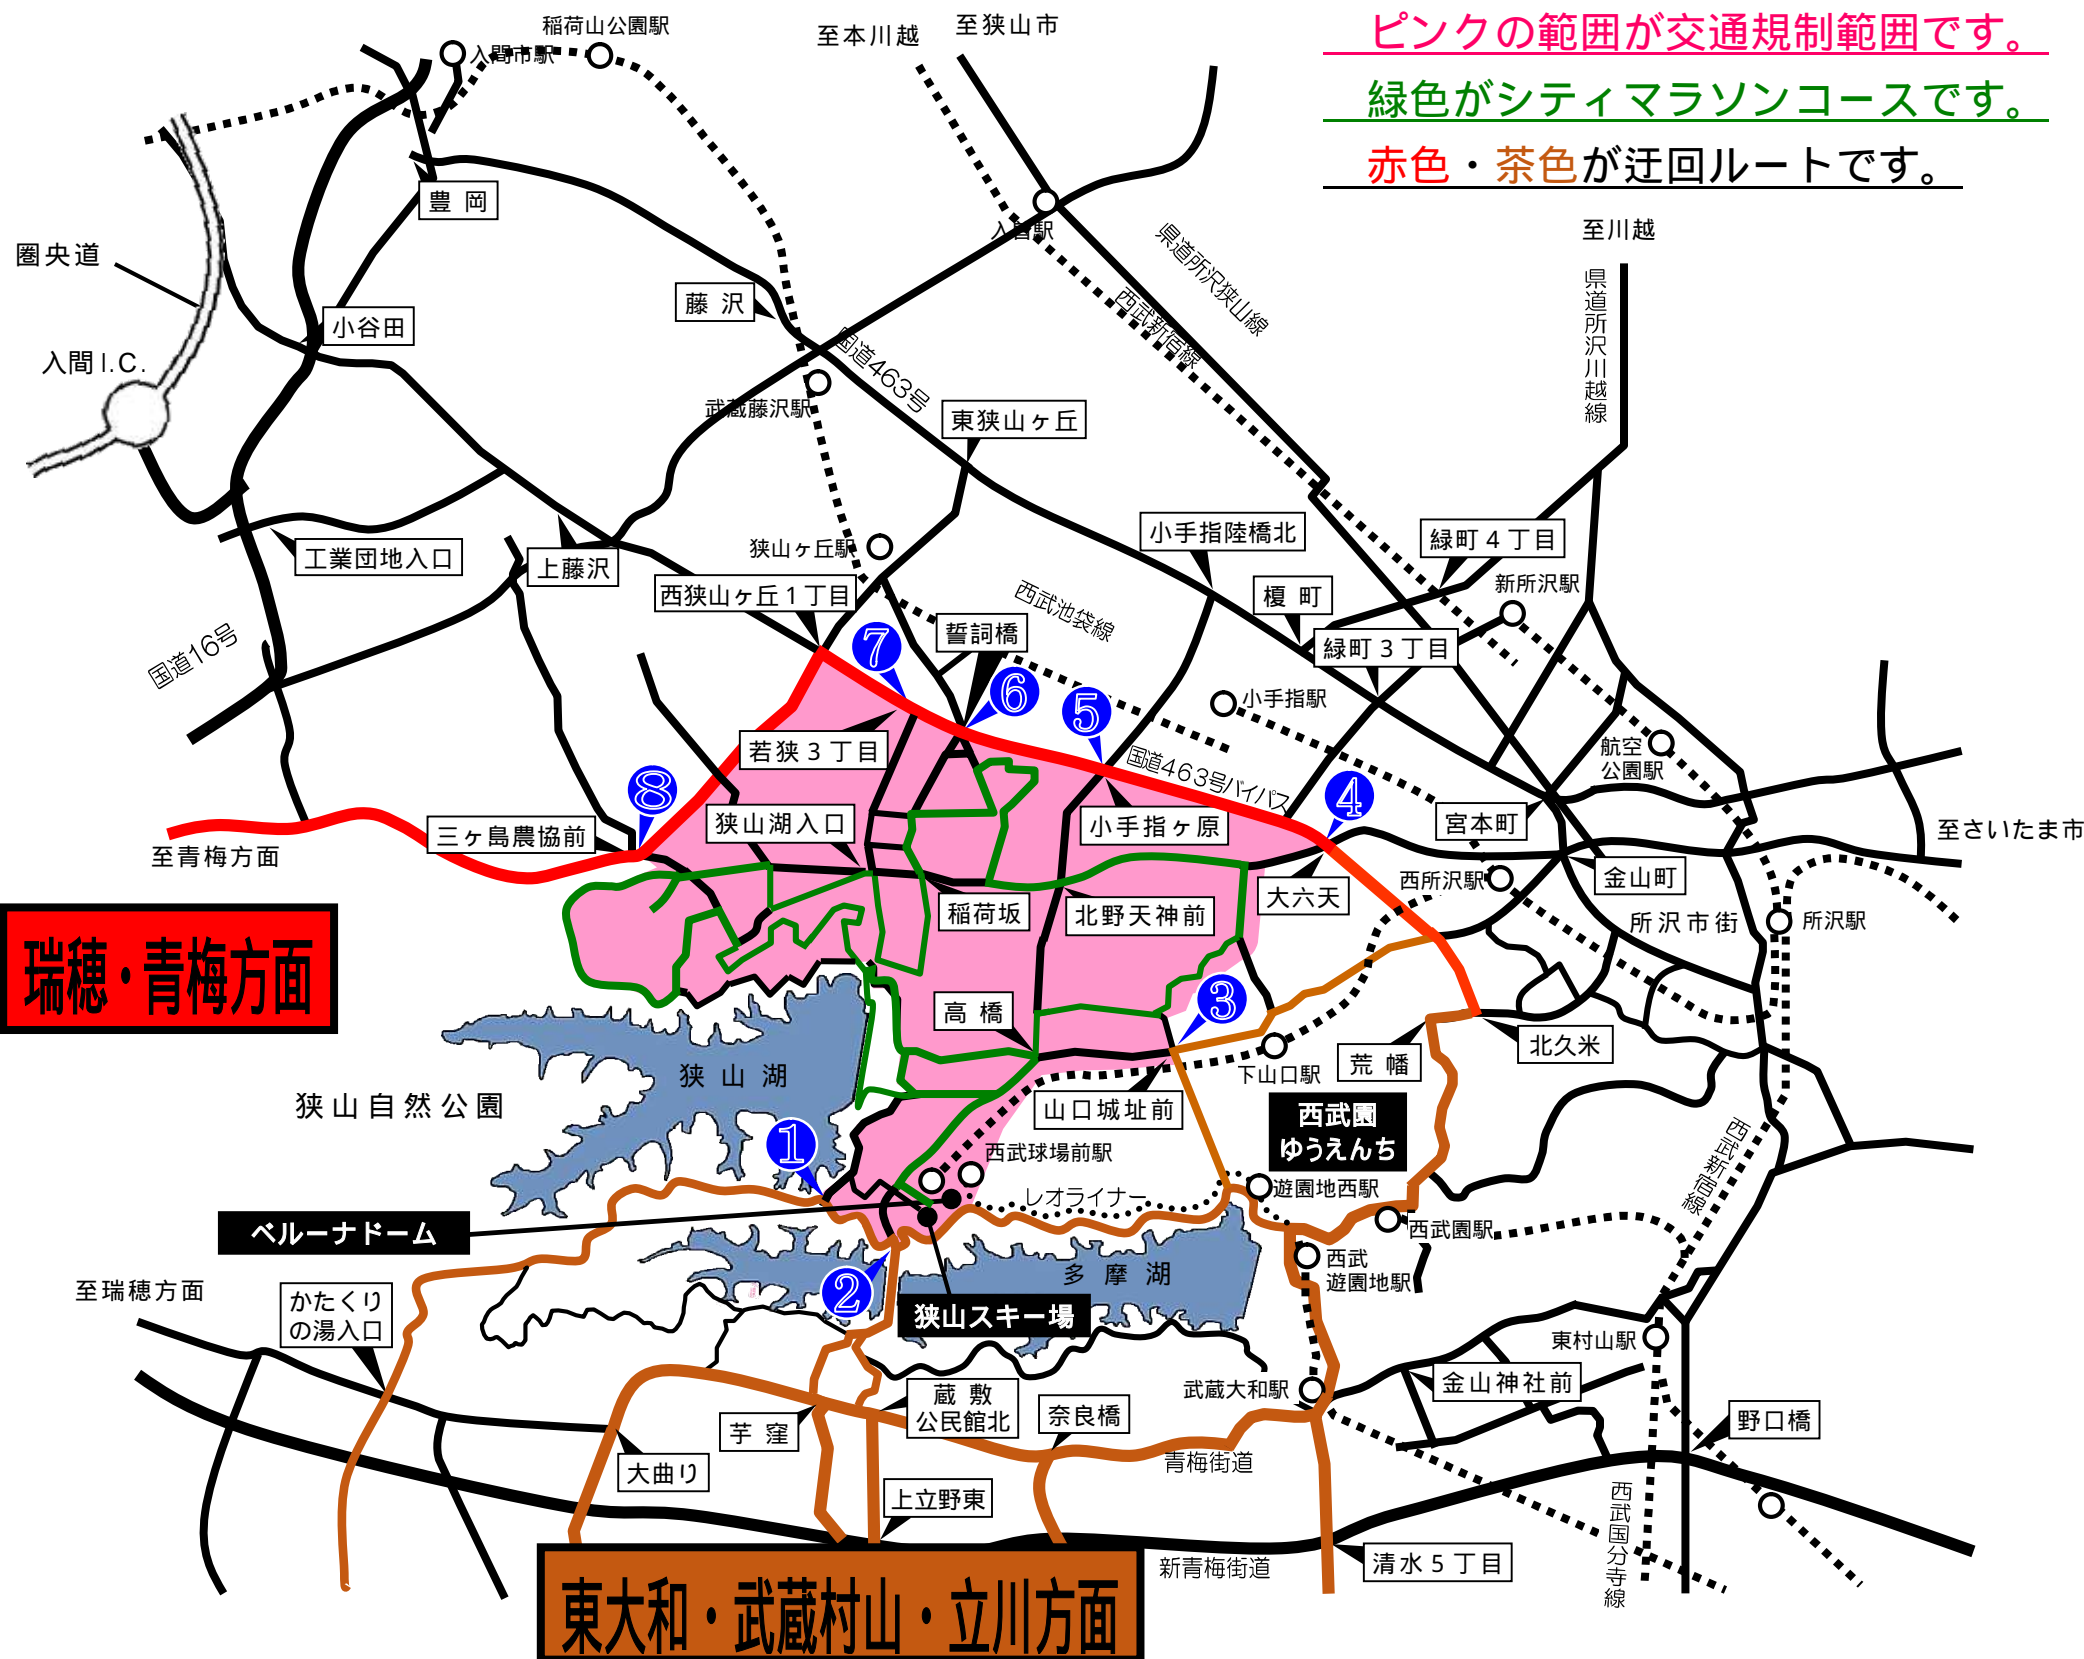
ピンクの範囲が交通規制範囲です。
緑色がシティマラソンコースです。
赤色・茶色が迂回ルートです。

稲荷山公園駅
入間市駅
至本川越
至狭山市
豊岡
圏央道
入間I.C.
小谷田
藤沢
入曽駅
県道所沢狭山線
西武新宿線
至川越
県道所沢川越線
国道463号
武蔵藤沢駅
東狭山ヶ丘
工業団地入口
上藤沢
狭山ヶ丘駅
西狭山ヶ丘1丁目
小手指陸橋北
緑町4丁目
新所沢駅
榎町
緑町3丁目
西武池袋線
誓詞橋
国道16号
7
6
5
小手指駅
航空公園駅
若狭3丁目
国道463号バイパス
4
8
狭山湖入口
小手指ヶ原
宮本町
三ヶ島農協前
至青梅方面
至さいたま市
西所沢駅
金山町
大六天
所沢市街
所沢駅
稲荷坂
北野天神前
瑞穂・青梅方面
3
高橋
北久米
狭山湖
下山口駅
荒幡
狭山自然公園
山口城址前
西武園ゆうえんち
1
西武球場前駅
西武新宿線
レオライナー
遊園地西駅
ベルーナドーム
西武園駅
西武遊園地駅
2
多摩湖
至瑞穂方面
かたくりの湯入口
狭山スキー場
東村山駅
蔵敷公民館北
武蔵大和駅
金山神社前
芋窪
奈良橋
野口橋
大曲り
青梅街道
上立野東
西武国分寺線
清水5丁目
新青梅街道
東大和・武蔵村山・立川方面